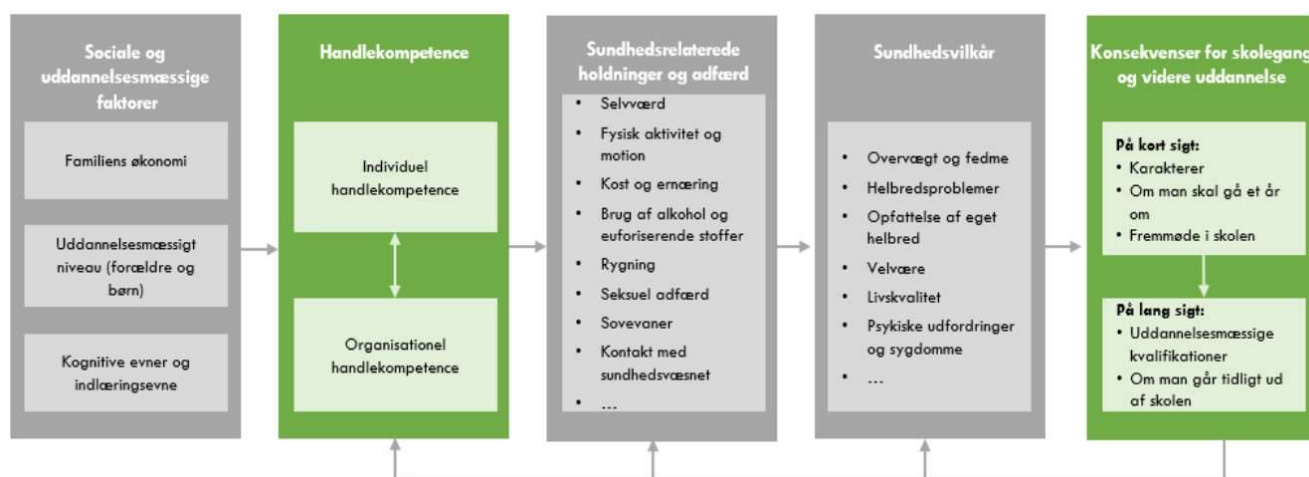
Sociale og uddannelsesmæssige faktorer

Familiens økonomi

Uddannelsesmæssigt niveau (forældre og børn)

Kognitive evner og indlæringsevne

Handlekompetence

Individuel handlekompetence

Organisationel handlekompetence

Sundhedsrelaterede holdninger og adfærd

- Selvværd
- Fysisk aktivitet og motion
- Kost og ernæring
- Brug af alkohol og euforiserende stoffer
- Rygning
- Seksuel adfærd
- Sovevaner
- Kontakt med sundhedsvæsnet
- …

Sundhedsvilkår

- Overvægt og fedme
- Helbredsproblemer
- Opfattelse af eget helbred
- Velvære
- Livskvalitet
- Psykiske udfordringer og sygdomme
- …

Konsekvenser for skolegang og videre uddannelse

På kort sigt:
- Karakterer
- Om man skal gå et år om
- Fremmøde i skolen

På lang sigt:
- Uddannelsesmæssige kvalifikationer
- Om man går tidligt ud af skolen